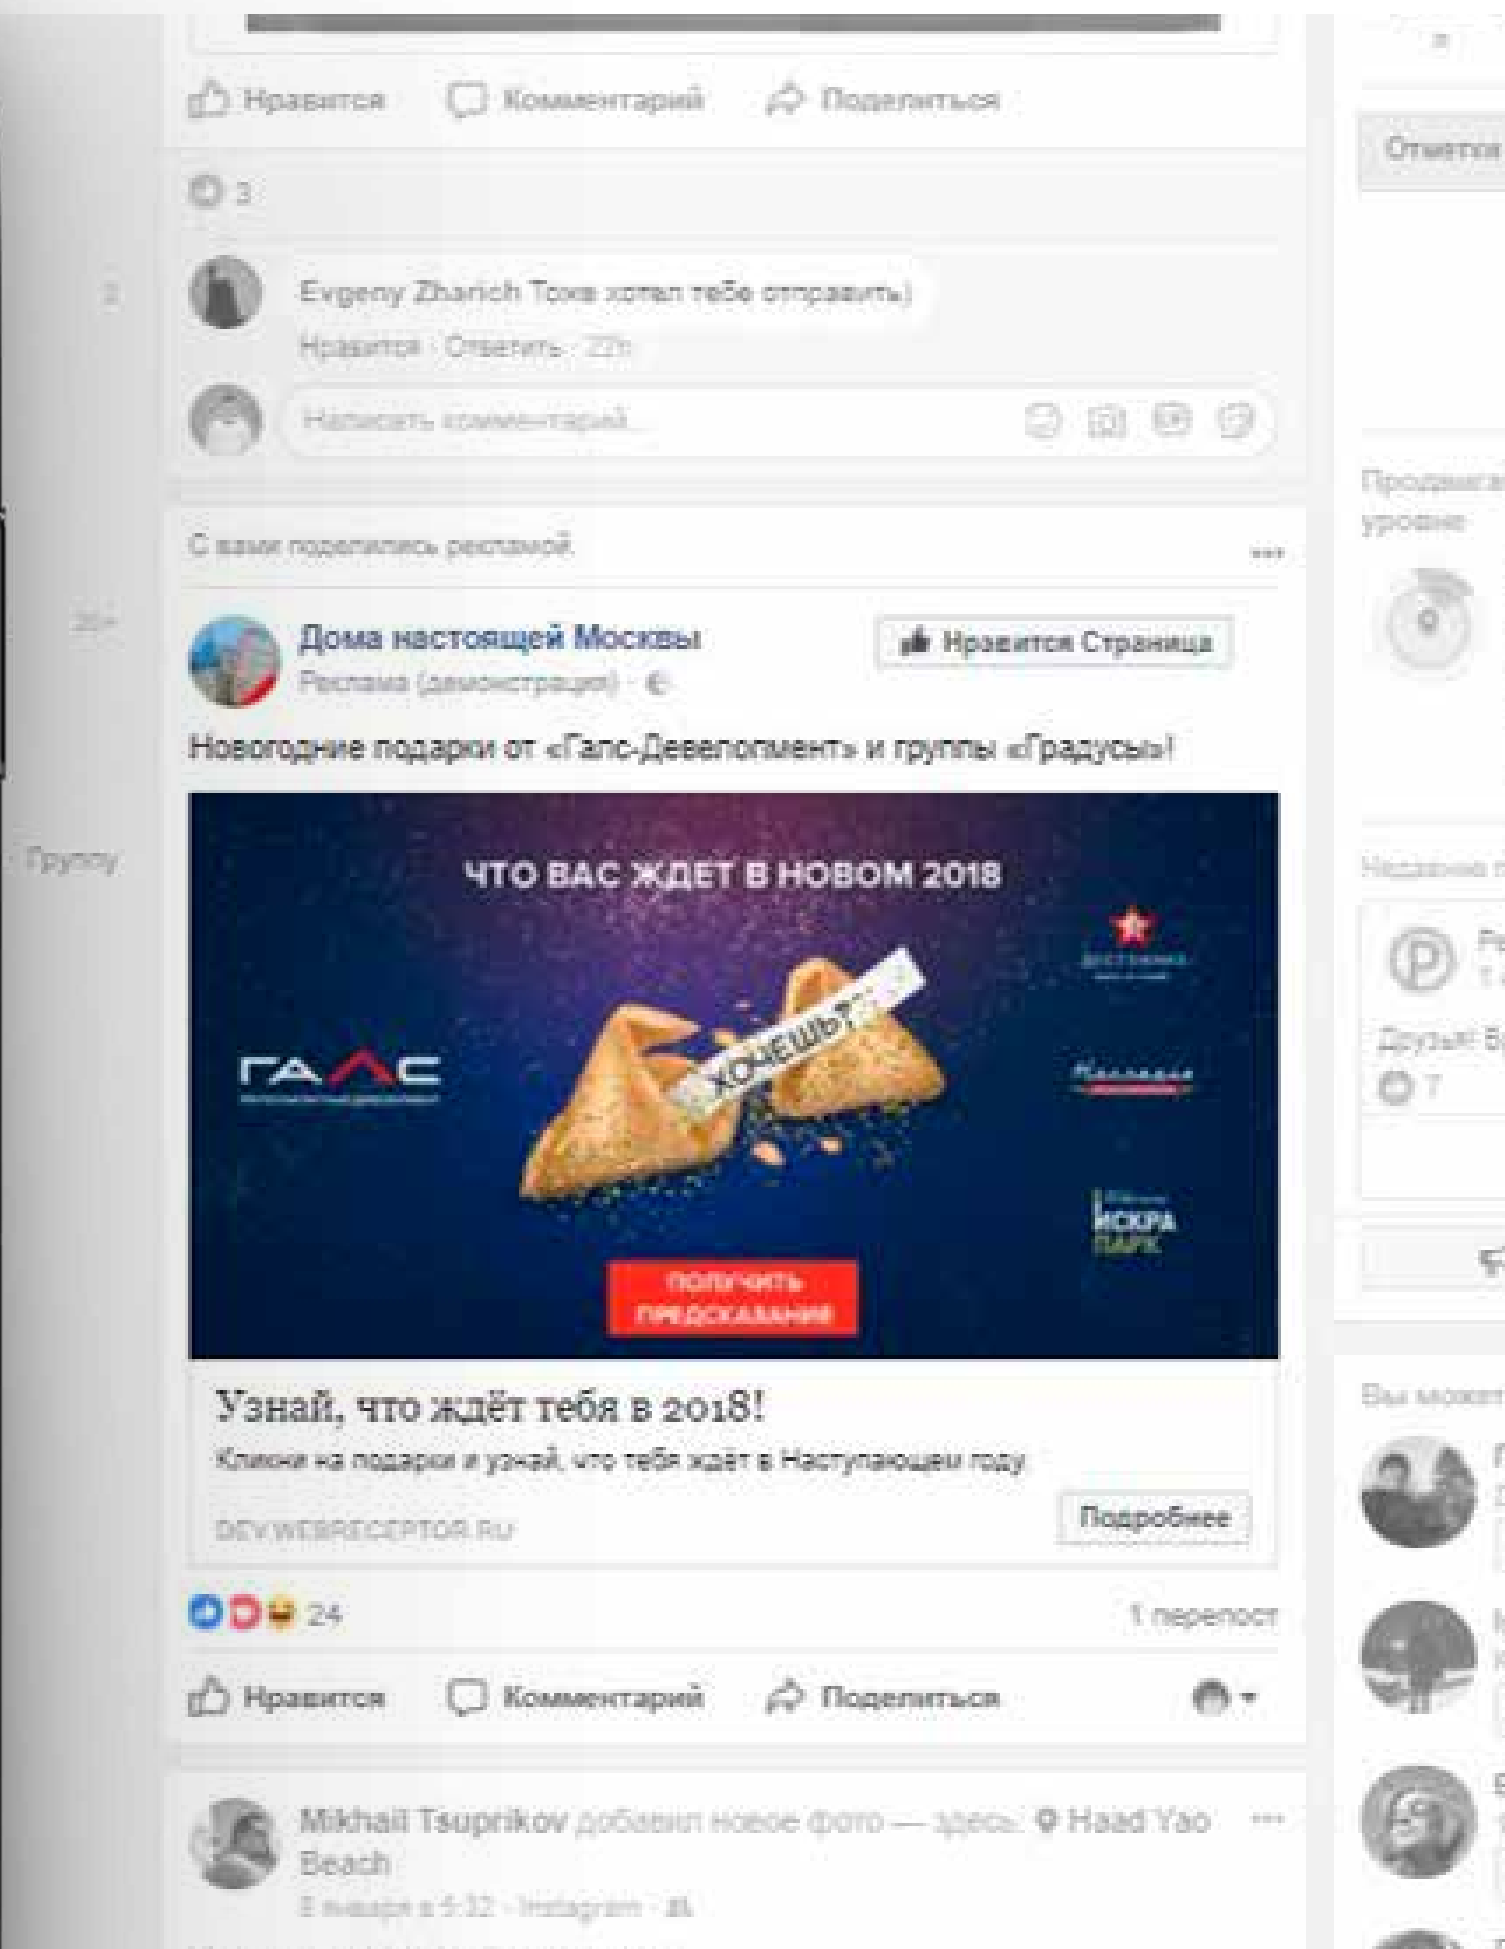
Нравится Комментарий Поделиться

3

Evgeny Zharich Тоха хотел тебе отправить)

Нравится · Ответить · 22ч

Написать комментарий...

С вами поделились рекламой.

Дома настоящей Москвы

Реклама (демонстрация) ·

Нравится Страница

Новогодние подарки от «Галс-Девелопмент» и группы «Градусы»!

ЧТО ВАС ЖДЕТ В НОВОМ 2018

ГАЛС

ХОЧЕШЬ?

ИСКРА ПАРК

ПОЛУЧИТЬ ПРЕДСКАЗАНИЕ

Узнай, что ждёт тебя в 2018!

Кликни на подарки и узнай, что тебя ждёт в Наступающем году

DEV.WEBRECEPTOR.RU

Подробнее

24

1 перепост

Нравится Комментарий Поделиться

Mikhail Tsuprikov добавил новое фото — здесь: Haad Yao Beach

3 января в 5:32 · Instagram

Отметки

Продвигая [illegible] уровне

Недавно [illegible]

Друзья! В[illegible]

7

Вы может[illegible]

Группу